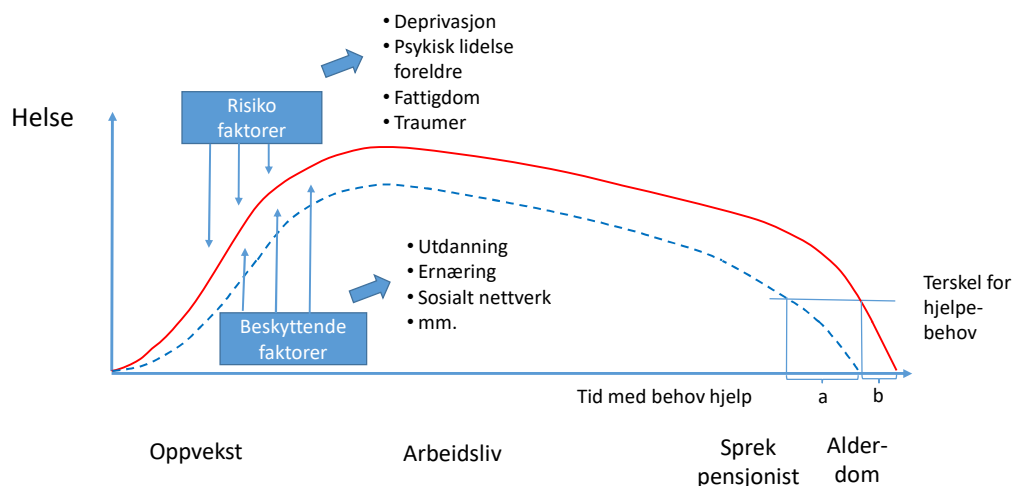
• Deprivasjon
• Psykisk lidelse foreldre
• Fattigdom
• Traumer

Helse

Risiko faktorer

• Utdanning
• Ernæring
• Sosialt nettverk
• mm.

Beskyttende faktorer

Terskel for hjelpe-behov

Tid med behov hjelp

a

b

Oppvekst

Arbeidsliv

Sprek pensjonist

Alder-dom